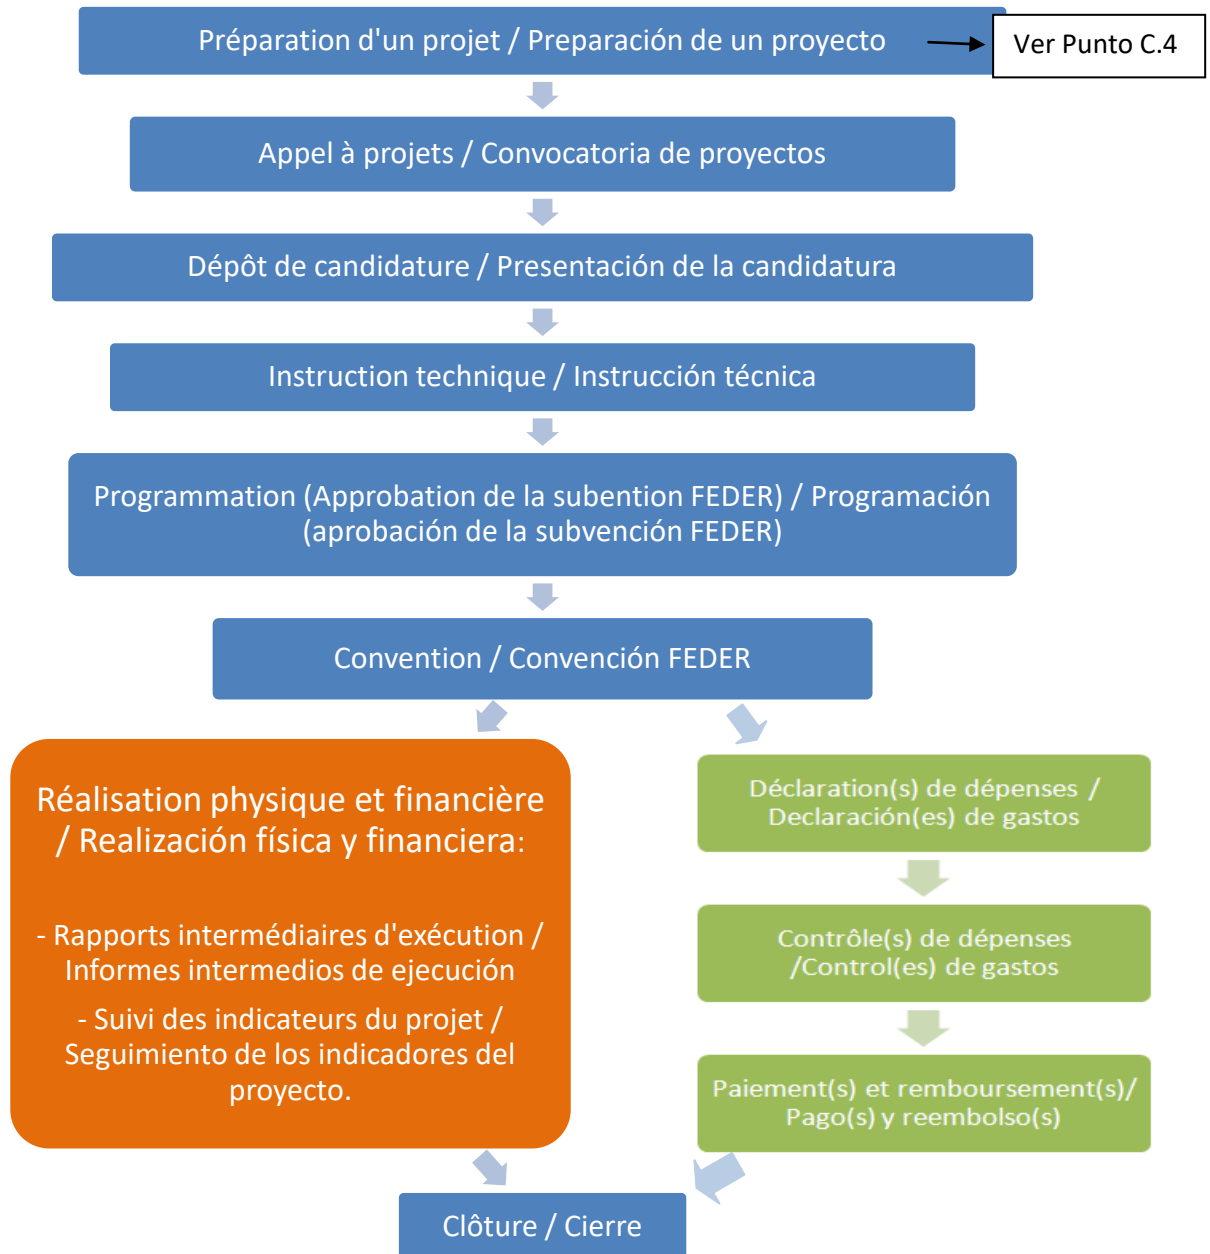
Préparation d'un projet / Preparación de un proyecto

Ver Punto C.4

Appel à projets / Convocatoria de proyectos

Dépôt de candidature / Presentación de la candidatura

Instruction technique / Instrucción técnica

Programmation (Approbation de la subention FEDER) / Programación (aprobación de la subvención FEDER)

Convention / Convención FEDER

Réalisation physique et financière / Realización física y financiera:

- Rapports intermédiaires d'exécution / Informes intermedios de ejecución

- Suivi des indicateurs du projet / Seguimiento de los indicadores del proyecto.

Déclaration(s) de dépenses / Declaración(es) de gastos

Contrôle(s) de dépenses /Control(es) de gastos

Paiement(s) et remboursement(s)/ Pago(s) y reembolso(s)

Clôture / Cierre